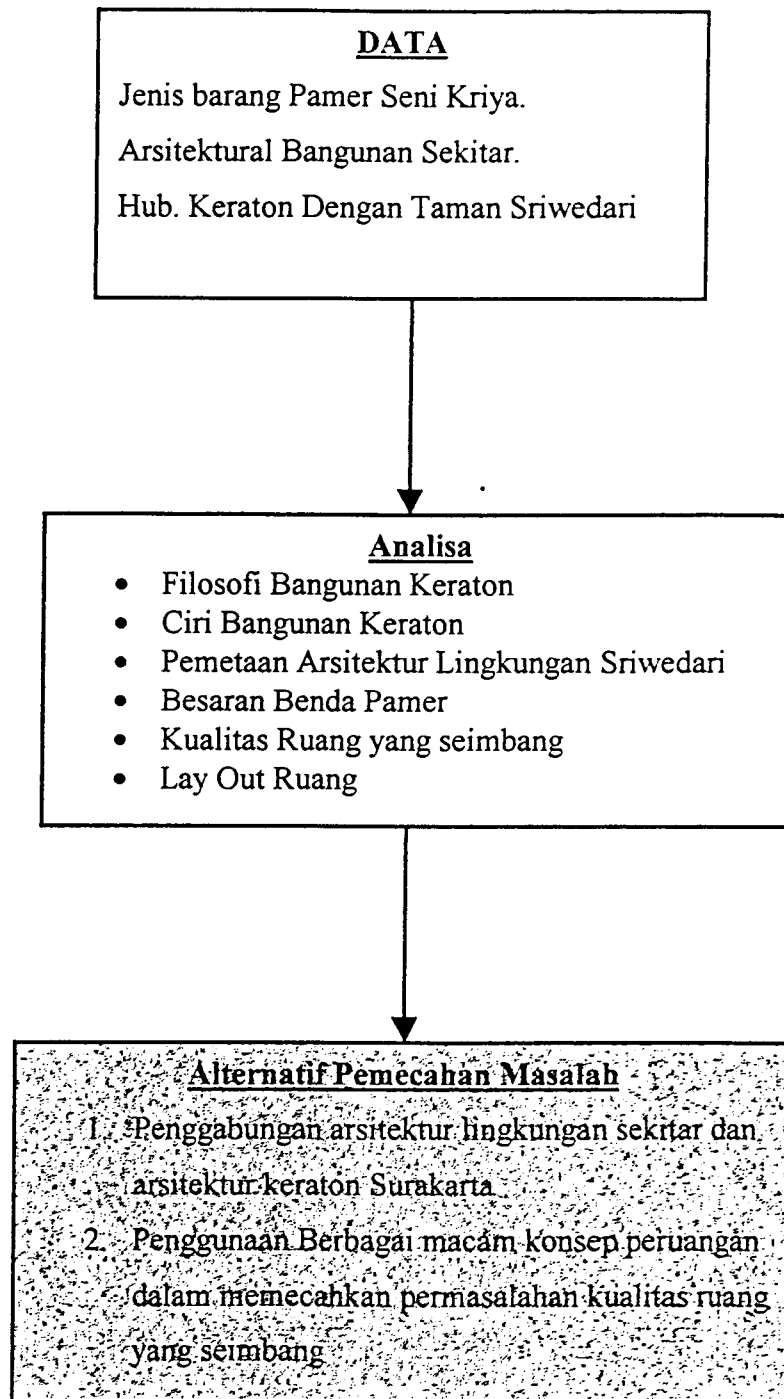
DATA

Jenis barang Pamer Seni Kriya.

Arsitektural Bangunan Sekitar.

Hub. Keraton Dengan Taman Sriwedari

Analisa

- Filosofi Bangunan Keraton
- Ciri Bangunan Keraton
- Pemetaan Arsitektur Lingkungan Sriwedari
- Besaran Benda Pamer
- Kualitas Ruang yang seimbang
- Lay Out Ruang

Alternatif Pemecahan Masalah

1. Penggabungan arsitektur lingkungan sekitar dan arsitektur keraton Surakarta
2. Penggunaan Berbagai macam konsep peruangan dalam memecahkan permasalahan kualitas ruang yang seimbang